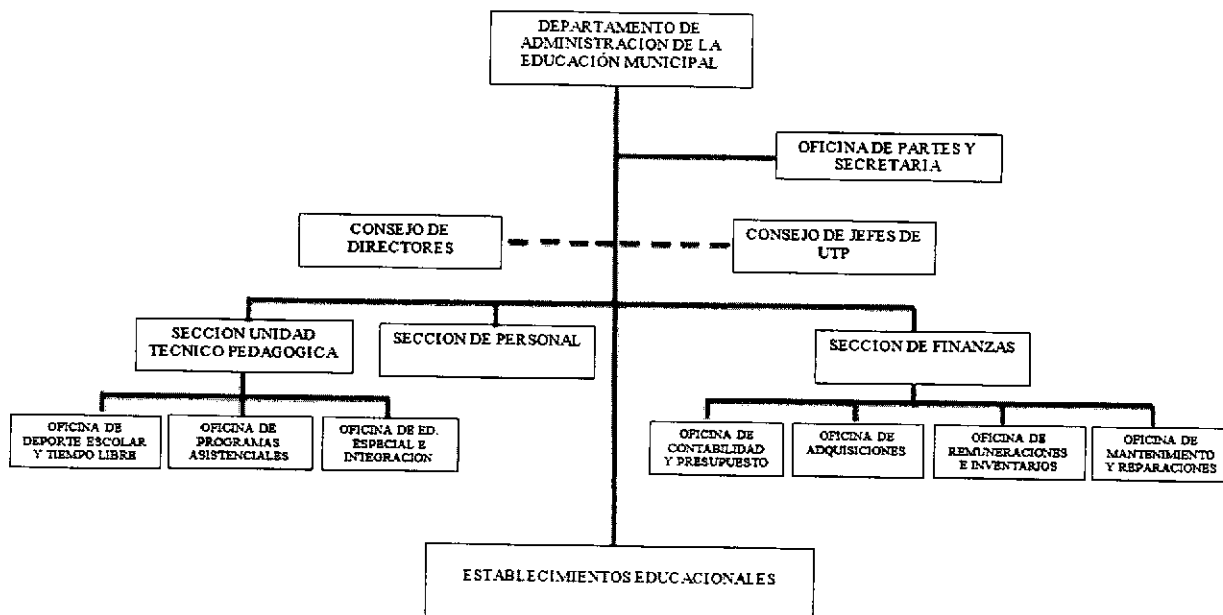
DEPARTAMENTO DE ADMINISTRACION DE LA EDUCACIÓN MUNICIPAL

OFICINA DE PARTES Y SECRETARIA

CONSEJO DE DIRECTORES

CONSEJO DE JEFES DE UTP

SECCION UNIDAD TECNICO PEDAGOGICA

SECCION DE PERSONAL

SECCION DE FINANZAS

OFICINA DE DEPORTE ESCOLAR Y TIEMPO LIBRE

OFICINA DE PROGRAMAS ASISTENCIALES

OFICINA DE ED. ESPECIAL E INTEGRACION

OFICINA DE CONTABILIDAD Y PRESUPUESTO

OFICINA DE ADQUISICIONES

OFICINA DE REMUNERACIONES E INVENTARIOS

OFICINA DE MANTENIMIENTO Y REPARACIONES

ESTABLECIMIENTOS EDUCACIONALES